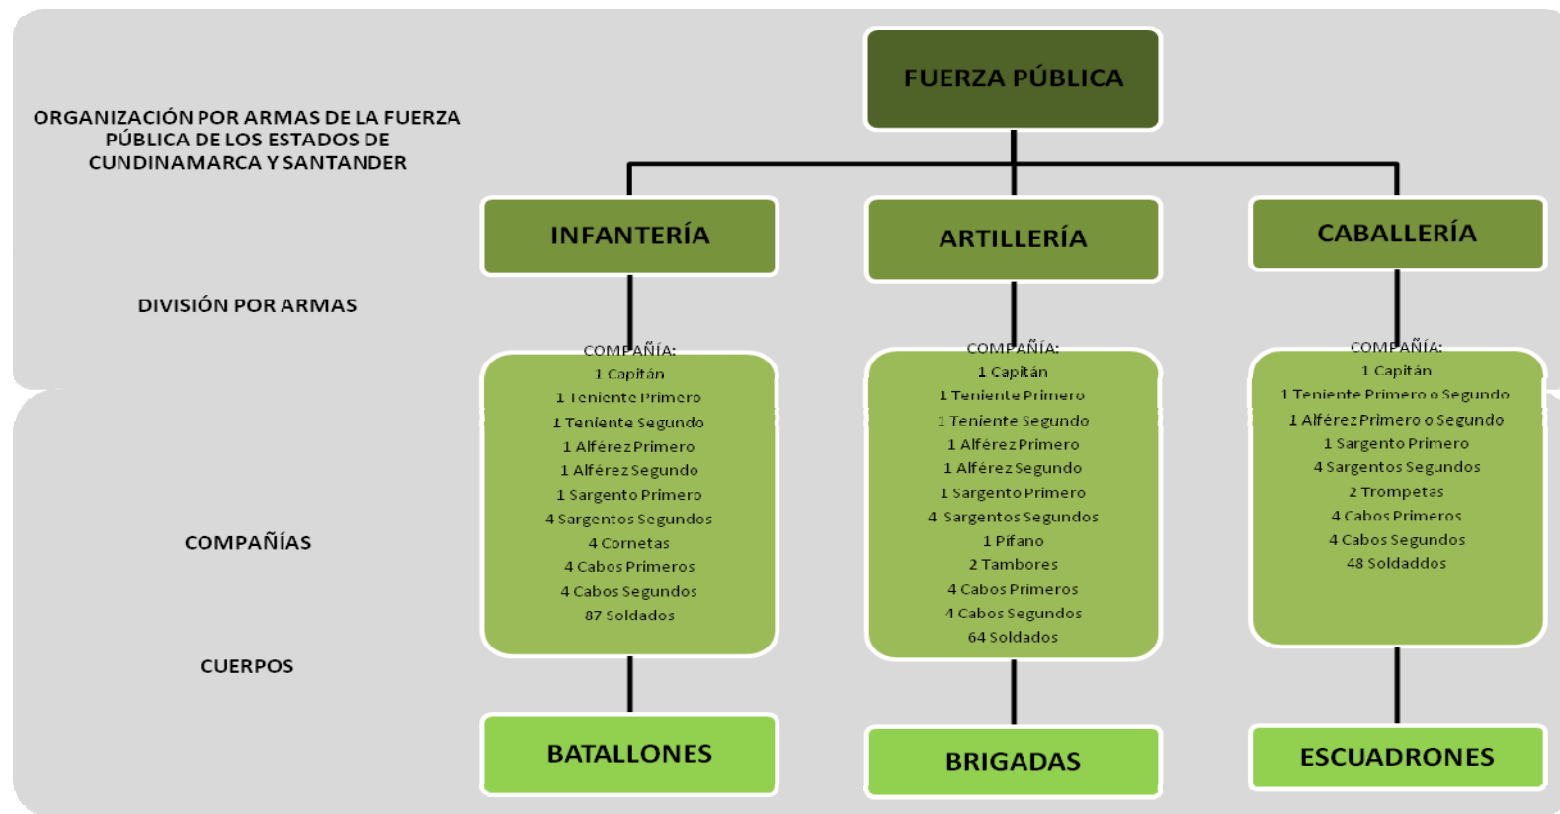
ORGANIZACIÓN POR ARMAS DE LA FUERZA PÚBLICA DE LOS ESTADOS DE CUNDINAMARCA Y SANTANDER

FUERZA PÚBLICA

DIVISIÓN POR ARMAS

INFANTERÍA

ARTILLERÍA

CABALLERÍA

COMPAÑÍAS

COMPAÑÍA:
1 Capitán
1 Teniente Primero
1 Teniente Segundo
1 Alférez Primero
1 Alférez Segundo
1 Sargento Primero
4 Sargentos Segundos
4 Cornetas
4 Cabos Primeros
4 Cabos Segundos
87 Soldados

COMPAÑÍA:
1 Capitán
1 Teniente Primero
1 Teniente Segundo
1 Alférez Primero
1 Alférez Segundo
1 Sargento Primero
4 Sargentos Segundos
1 Pífano
2 Tambores
4 Cabos Primeros
4 Cabos Segundos
64 Soldados

COMPAÑÍA:
1 Capitán
1 Teniente Primero o Segundo
1 Alférez Primero o Segundo
1 Sargento Primero
4 Sargentos Segundos
2 Trompetas
4 Cabos Primeros
4 Cabos Segundos
48 Soldaddos

CUERPOS

BATALLONES

BRIGADAS

ESCUADRONES